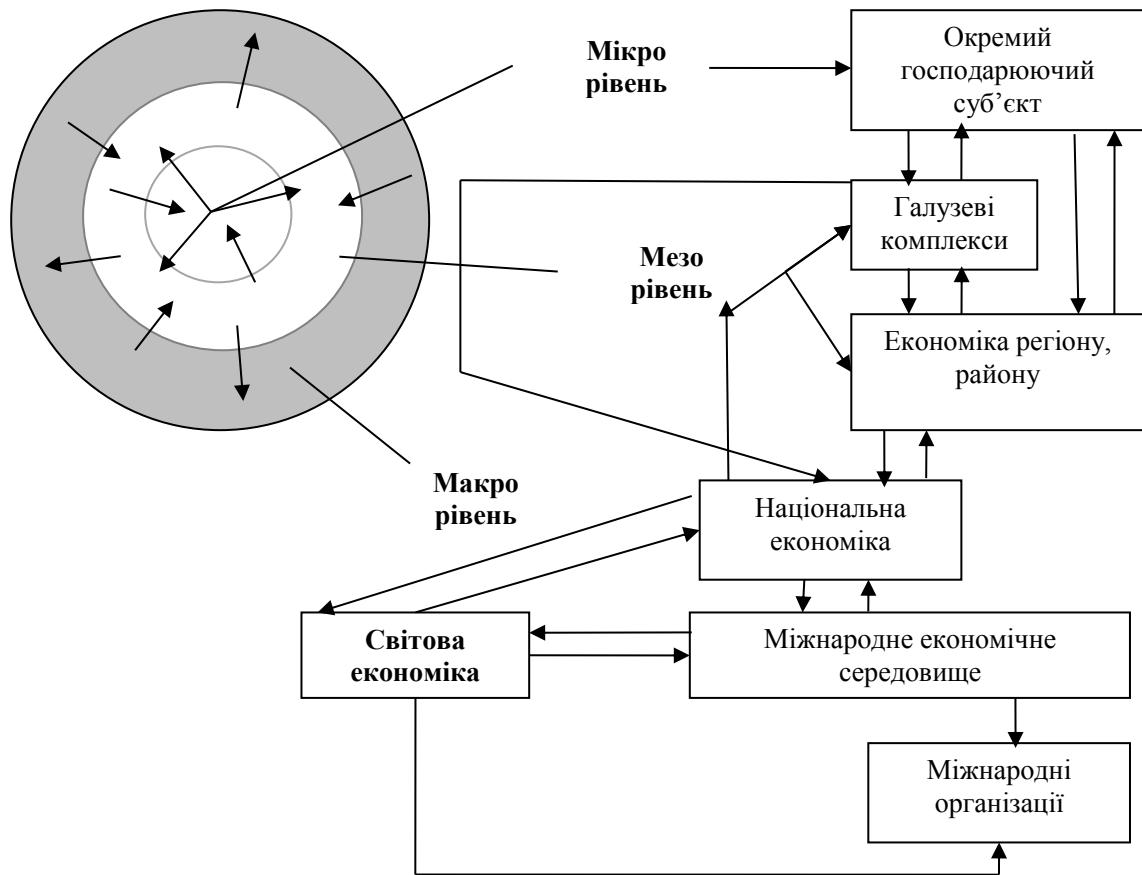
Мікро рівень

Окремий господарюючий суб’єкт

Галузеві комплекси

Мезо рівень

Економіка регіону, району

Макро рівень

Національна економіка

Світова економіка

Міжнародне економічне середовище

Міжнародні організації